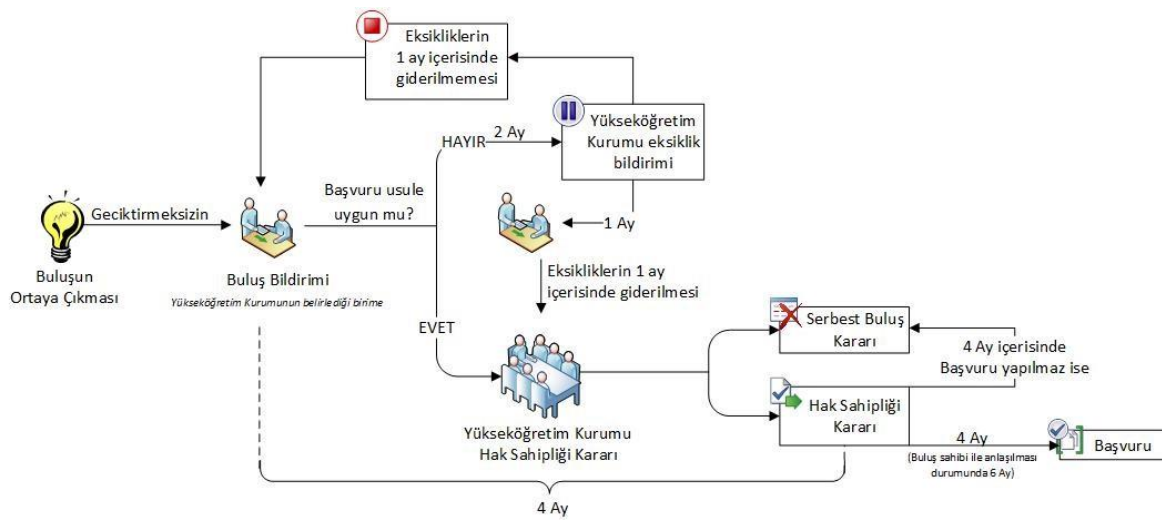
Eksikliklerin 1 ay içerisinde giderilmemesi

Yükseköğretim Kurumu eksiklik bildirimi

HAYIR

2 Ay

Gecikirmeksizin

Başvuru usule uygun mu?

1 Ay

Buluşun Ortaya Çıkması

Buluş Bildirimi

Yükseköğretim Kurumunun belirlediği birime

Eksikliklerin 1 ay içerisinde giderilmesi

EVET

Serbest Buluş Kararı

4 Ay içerisinde Başvuru yapılmaz ise

Hak Sahipliği Kararı

Yükseköğretim Kurumu Hak Sahipliği Kararı

4 Ay

(Buluş sahibi ile anlaşılması durumunda 6 Ay)

Başvuru

4 Ay